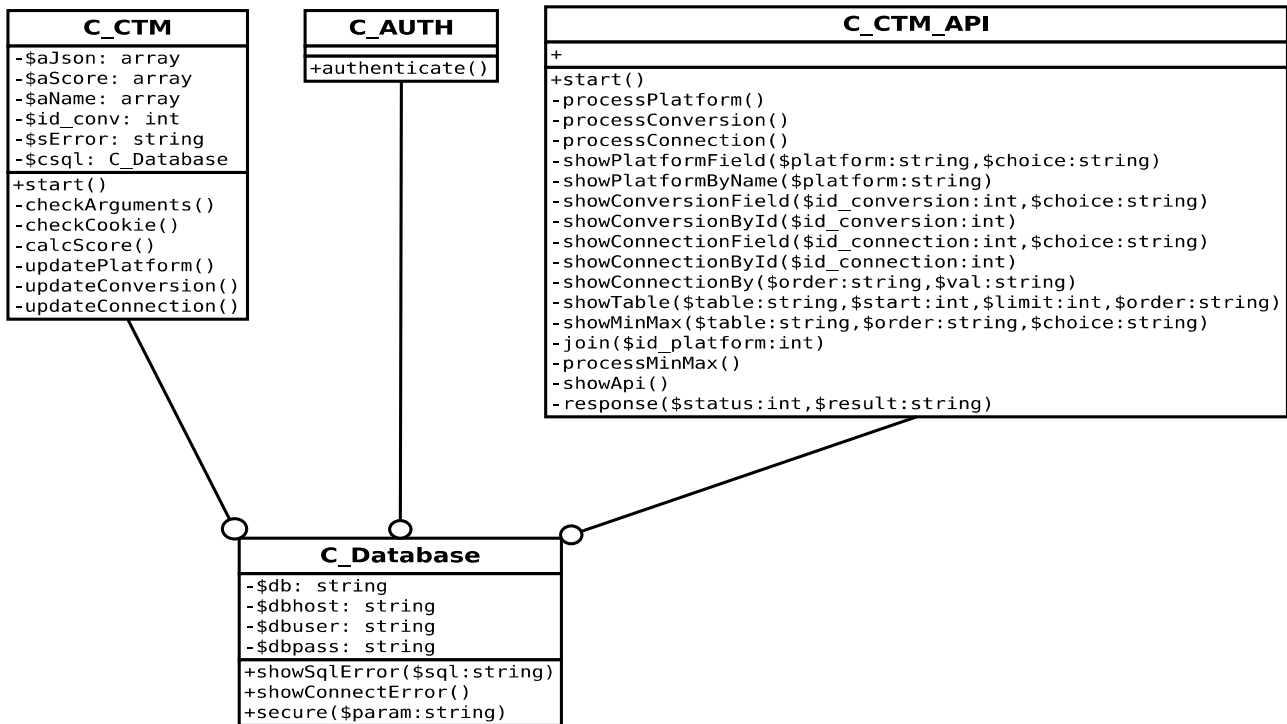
C_CTM

-$aJson: array
-$aScore: array
-$aName: array
-$id_conv: int
-$sError: string
-$csql: C_Database

+start()
-checkArguments()
-checkCookie()
-calcScore()
-updatePlatform()
-updateConversion()
-updateConnection()

C_AUTH

+authenticate()

C_CTM_API

+

+start()
-processPlatform()
-processConversion()
-processConnection()
-showPlatformField($platform:string,$choice:string)
-showPlatformByName($platform:string)
-showConversionField($id_conversion:int,$choice:string)
-showConversionById($id_conversion:int)
-showConnectionField($id_connection:int,$choice:string)
-showConnectionById($id_connection:int)
-showConnectionBy($order:string,$val:string)
-showTable($table:string,$start:int,$limit:int,$order:string)
-showMinMax($table:string,$order:string,$choice:string)
-join($id_platform:int)
-processMinMax()
-showApi()
-response($status:int,$result:string)

C_Database

-$db: string
-$dbhost: string
-$dbuser: string
-$dbpass: string

+showSqlError($sql:string)
+showConnectError()
+secure($param:string)